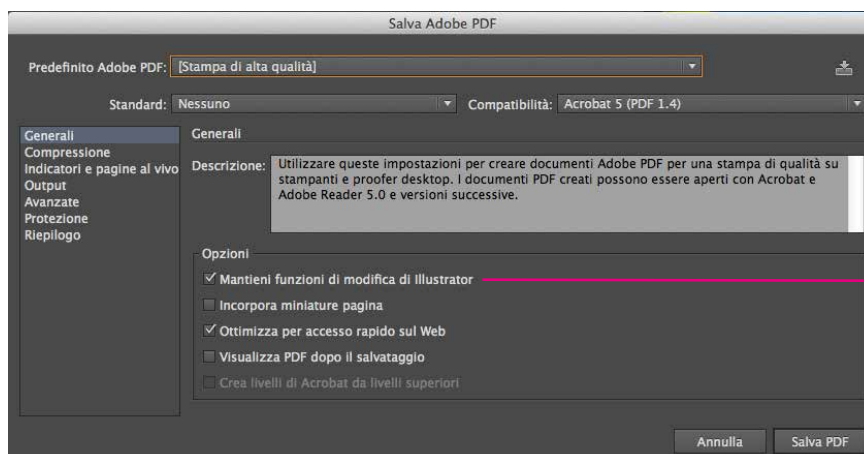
Salva Adobe PDF

Predefinito Adobe PDF: [Stampa di alta qualità]

Standard: Nessuno

Compatibilità: Acrobat 5 (PDF 1.4)

Generali
Compressione
Indicatori e pagine al vivo
Output
Avanzate
Protezione
Riepilogo

Generali

Descrizione: Utilizzare queste impostazioni per creare documenti Adobe PDF per una stampa di qualità su stampanti e proofer desktop. I documenti PDF creati possono essere aperti con Acrobat e Adobe Reader 5.0 e versioni successive.

Opzioni

✓ Mantieni funzioni di modifica di Illustrator

Incorpora miniature pagina

✓ Ottimizza per accesso rapido sul Web

Visualizza PDF dopo il salvataggio

Crea livelli di Acrobat da livelli superiori

Annulla

Salva PDF